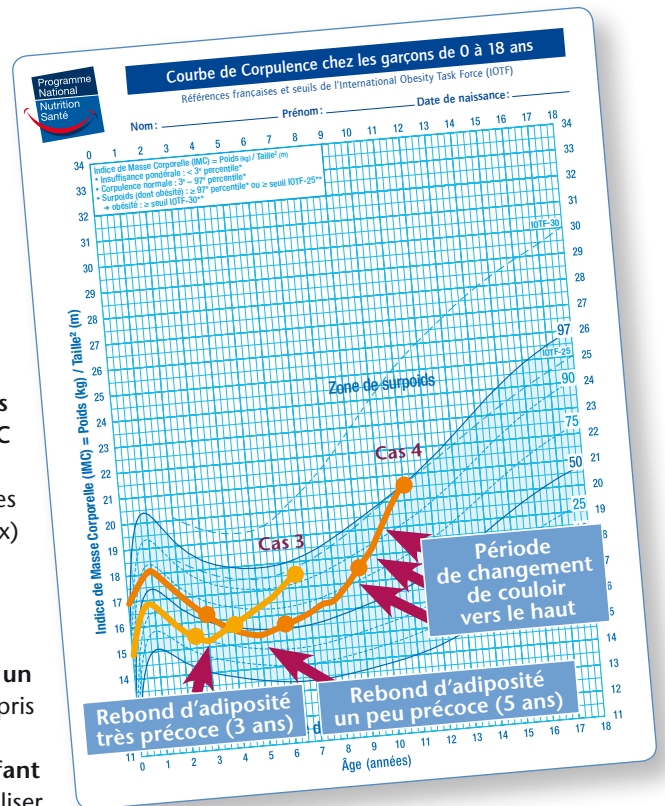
Programme National Nutrition Santé

Courbe de Corpulence chez les garçons de 0 à 18 ans

Références françaises et seuils de l'International Obesity Task Force (IOTF)

Nom : Prénom : Date de naissance :

Indice de Masse Corporelle (IMC) = Poids (kg) / Taille² (m)
• Insuffisance pondérale : < 3ᵉ percentile*
• Corpulence normale : 3ᵉ – 97ᵉ percentile*
• Surpoids (dont obésité) : ≥ 97ᵉ percentile* ou ≥ seuil IOTF-25**
→ obésité : ≥ seuil IOTF-30**

0 1 2 3 4 5 6 7 8 9 10 11 12 13 14 15 16 17 18

34 33 32 31 30 29 28 27 26 25 24 23 22 21 20 19 18 17 16 15 14 13 12 11

Indice de Masse Corporelle (IMC) = Poids (kg) / Taille² (m)

IOTF-30

IOTF-25

97 90 75 50 25

Zone de surpoids

Cas 4

Cas 3

Période de changement de couloir vers le haut

Rebond d'adiposité très précoce (3 ans)

Rebond d'adiposité un peu précoce (5 ans)

Âge (années)

0 1 2 3 4 5 6 7 8 9 10 11 12 13 14 15 16 17 18